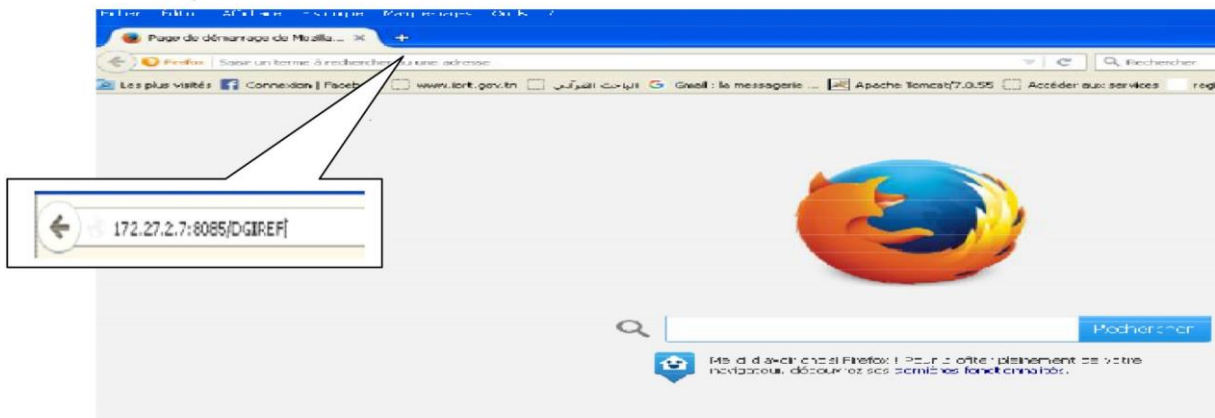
Fichier Edition Affichage Historique Marque-pages Outils ?

Page de démarrage de Mozilla... ×

+

Firefox | Saisir un terme à rechercher ou une adresse

Rechercher

Les plus visités Connexion | Faceb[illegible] www.iort.gov.tn الباحث القرآني Gmail : la messagerie ... Apache Tomcat/7.0.55 Accéder aux services reg

172.27.2.7:8085/DGIREF

Rechercher

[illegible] Firefox ! Pour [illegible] pleinement de votre navigateur, découvrez ses dernières fonctionnalités.